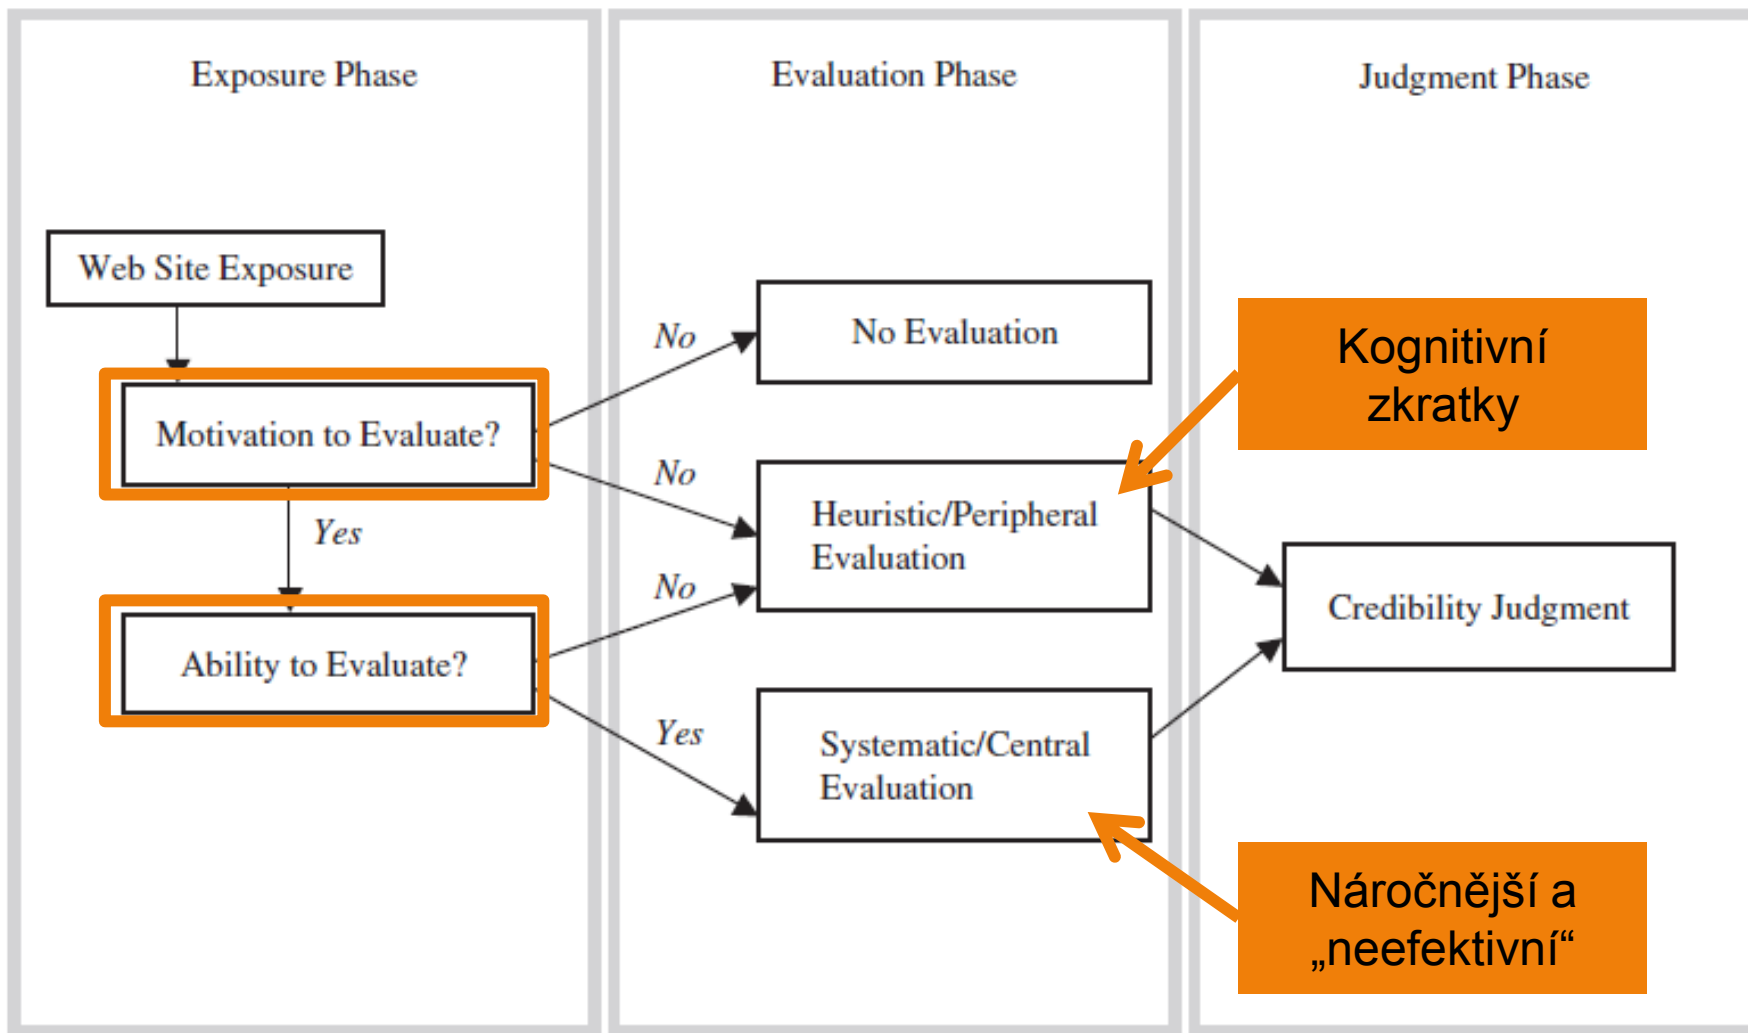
Exposure Phase

Evaluation Phase

Judgment Phase

Web Site Exposure

Motivation to Evaluate?

Yes

Ability to Evaluate?

No

No Evaluation

No

Heuristic/Peripheral Evaluation

No

Yes

Systematic/Central Evaluation

Credibility Judgment

Kognitivní zkratky

Náročnější a „neefektivní“